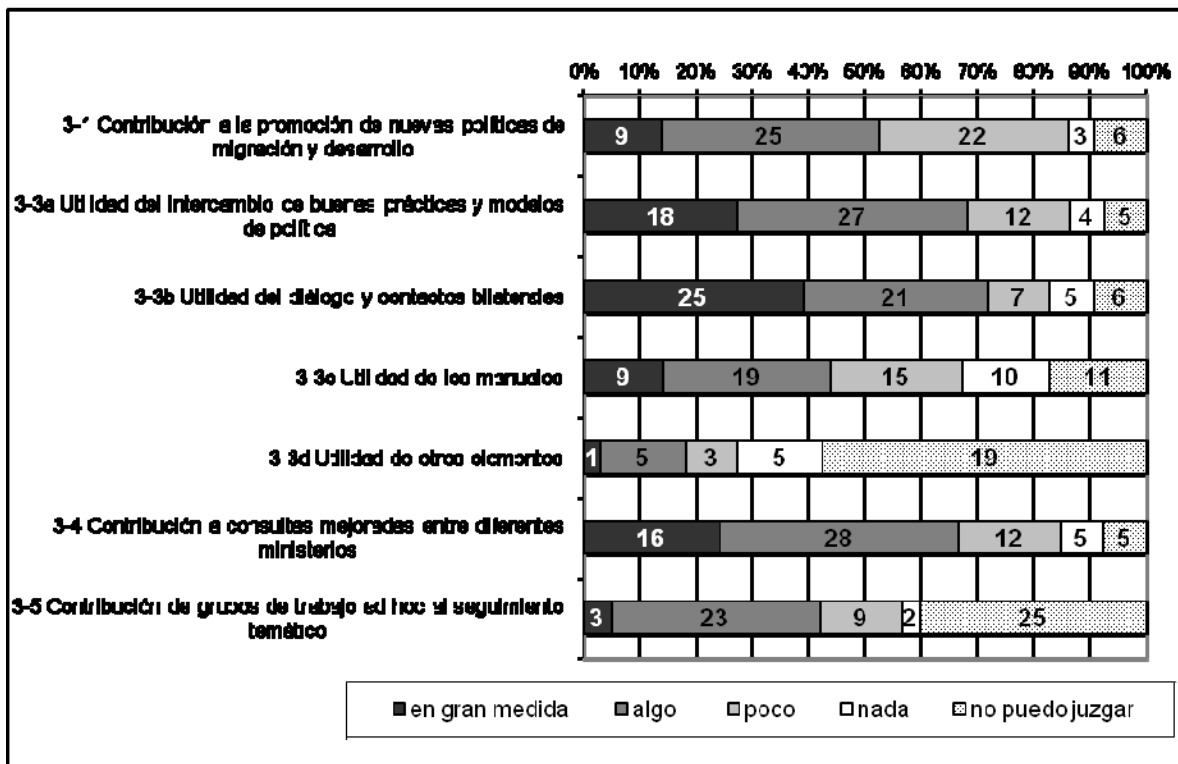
0% 10% 20% 30% 40% 50% 60% 70% 80% 90% 100%

3-1 Contribución a la promoción de nuevas políticas de migración y desarrollo
9 25 22 3 6

3-3a Utilidad del intercambio de buenas prácticas y modelos de política
18 27 12 4 5

3-3b Utilidad del diálogo y contactos bilaterales
25 21 7 5 6

3-3c Utilidad de los manuales
9 19 15 10 11

3-3d Utilidad de otros elementos
1 5 3 5 19

3-4 Contribución a consultas mejoradas entre diferentes ministerios
16 28 12 5 5

3-5 Contribución de grupos de trabajo ad hoc al seguimiento temático
3 23 9 2 25

en gran medida algo poco nada no puedo juzgar